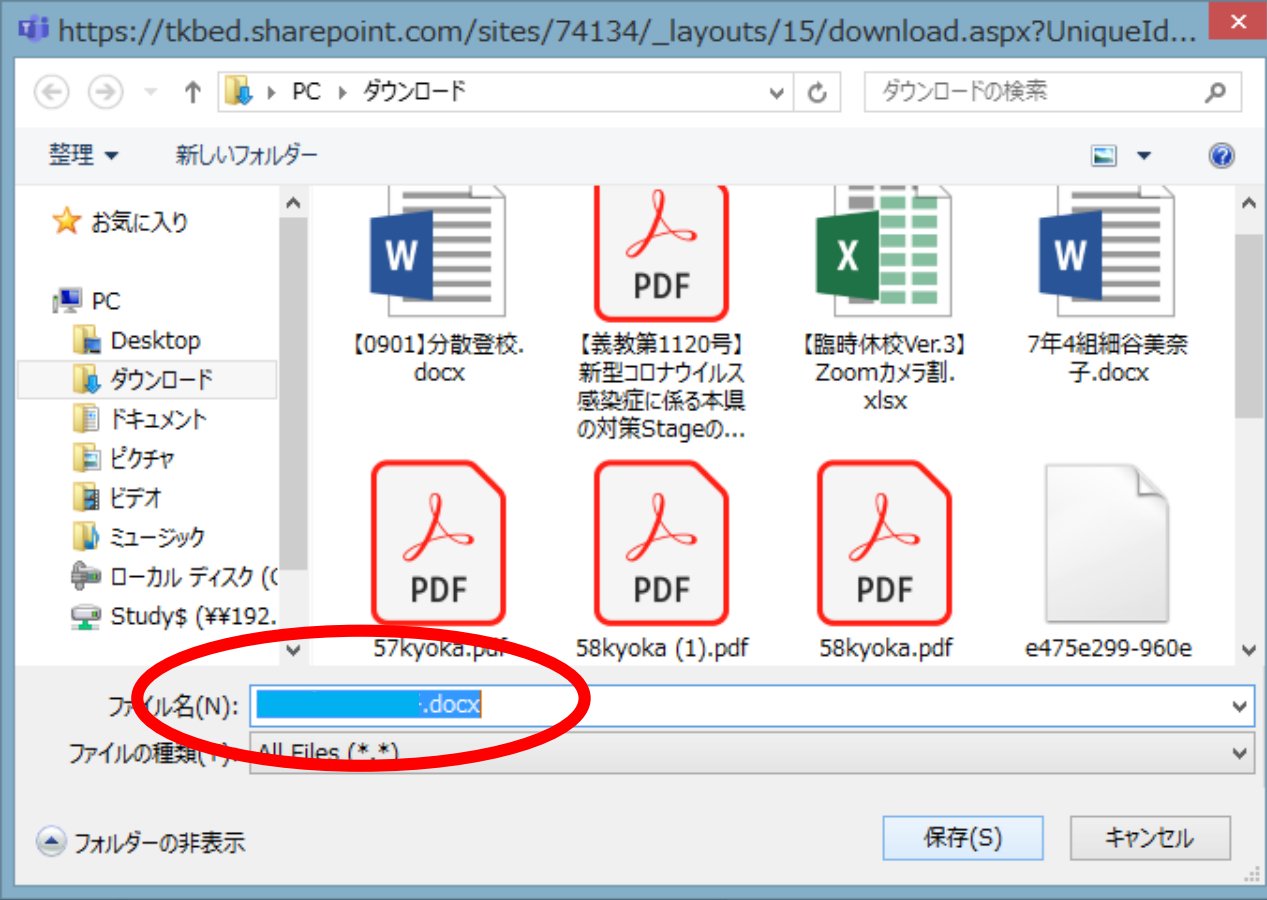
https://tkbed.sharepoint.com/sites/74134/_layouts/15/download.aspx?UniqueId...

PC ▸ ダウンロード

ダウンロードの検索

整理 ▾

新しいフォルダー

お気に入り

PC

Desktop

ダウンロード

ドキュメント

ピクチャ

ビデオ

ミュージック

ローカル ディスク (C

Study$ (¥¥192.

W

【0901】分散登校.docx

PDF

【義教第1120号】新型コロナウイルス感染症に係る本県の対策Stageの...

X

【臨時休校Ver.3】Zoomカメラ割.xlsx

W

7年4組細谷美奈子.docx

PDF

57kyoka.pdf

PDF

58kyoka (1).pdf

PDF

58kyoka.pdf

e475e299-960e

ファイル名(N): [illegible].docx

ファイルの種類(T): All Files (*.*)

フォルダーの非表示

保存(S)

キャンセル